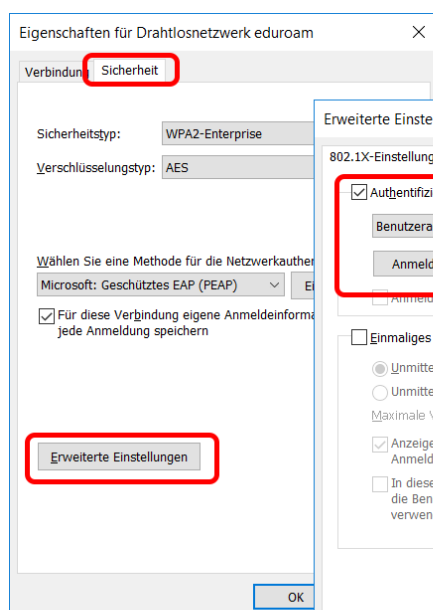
Eigenschaften für Drahtlosnetzwerk eduroam

Verbindung Sicherheit

Sicherheitstyp: WPA2-Enterprise

Verschlüsselungstyp: AES

Wählen Sie eine Methode für die Netzwerkauther

Microsoft: Geschütztes EAP (PEAP)

Ei

Für diese Verbindung eigene Anmeldeinforma jede Anmeldung speichern

Erweiterte Einstellungen

OK

Erweiterte Einste

802.1X-Einstellung

Authentifizi

Benutzerau

Anmeld

Anmeld

Einmaliges

Unmitte

Unmitte

Maximale V

Anzeige Anmeld

In diese die Ben verwen